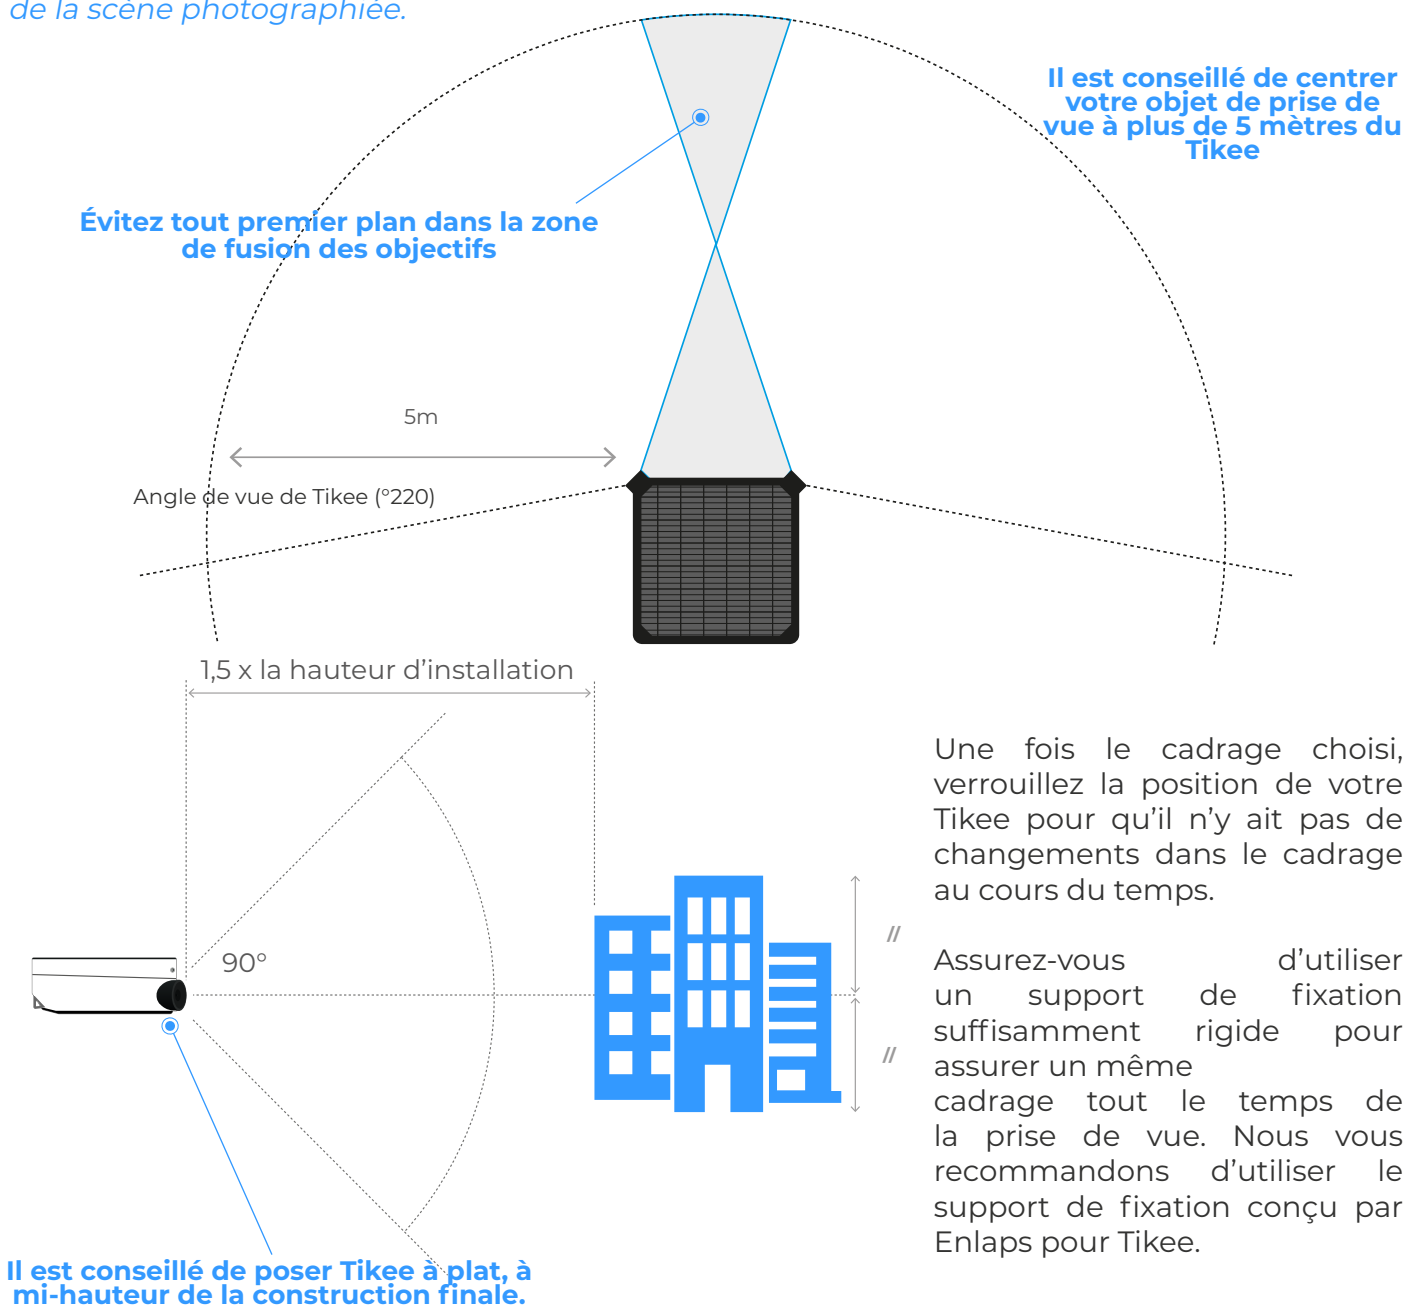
de la scène photographiée.

Il est conseillé de centrer votre objet de prise de vue à plus de 5 mètres du Tikee

Évitez tout premier plan dans la zone de fusion des objectifs

5m

Angle de vue de Tikee (°220)

1,5 x la hauteur d'installation

90°

//

//

Une fois le cadrage choisi, verrouillez la position de votre Tikee pour qu'il n'y ait pas de changements dans le cadrage au cours du temps.

Assurez-vous d'utiliser un support de fixation suffisamment rigide pour assurer un même cadrage tout le temps de la prise de vue. Nous vous recommandons d'utiliser le support de fixation conçu par Enlaps pour Tikee.

Il est conseillé de poser Tikee à plat, à mi-hauteur de la construction finale.